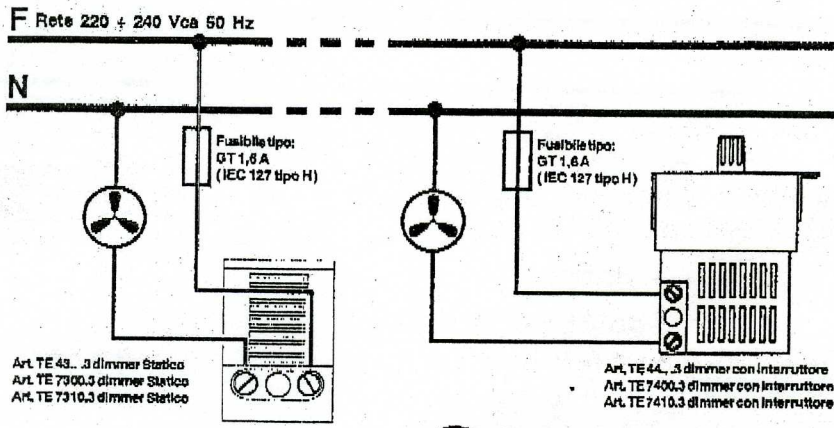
F Rete 220 ÷ 240 Vca 50 Hz

N

Fusibile tipo:
GT 1,6 A
(IEC 127 tipo H)

Fusibile tipo:
GT 1,6 A
(IEC 127 tipo H)

Art. TE 43...3 dimmer Statico
Art. TE 7300.3 dimmer Statico
Art. TE 7310.3 dimmer Statico

Art. TE 44...3 dimmer con interruttore
Art. TE 7400.3 dimmer con interruttore
Art. TE 7410.3 dimmer con interruttore